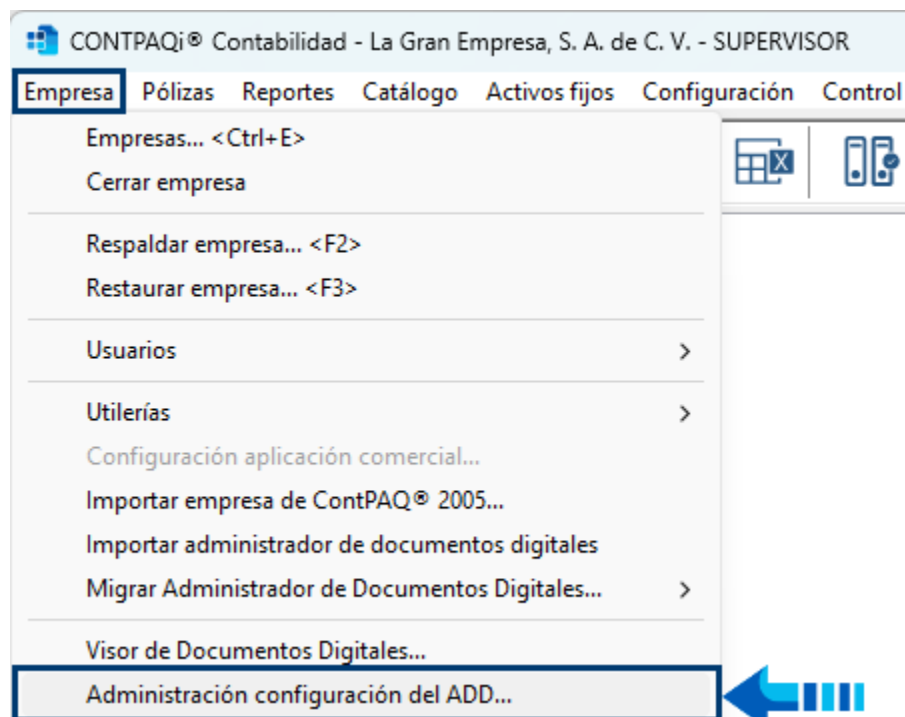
CONTPAQi® Contabilidad - La Gran Empresa, S. A. de C. V. - SUPERVISOR

Empresa Pólizas Reportes Catálogo Activos fijos Configuración Control

Empresas... <Ctrl+E>
Cerrar empresa

Respaldar empresa... <F2>
Restaurar empresa... <F3>

Usuarios >

Utilerías >
Configuración aplicación comercial...
Importar empresa de ContPAQ® 2005...
Importar administrador de documentos digitales
Migrar Administrador de Documentos Digitales... >

Visor de Documentos Digitales...
Administración configuración del ADD...